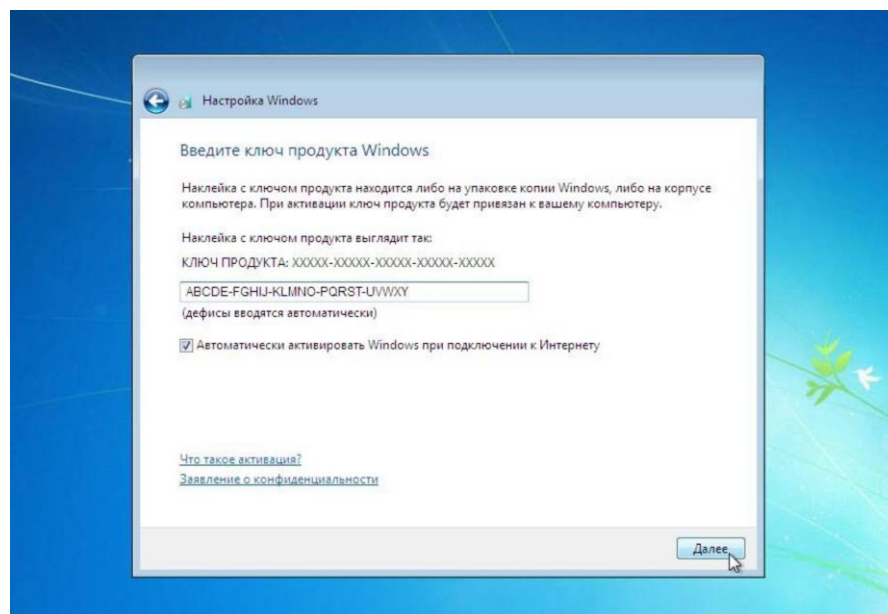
Настройка Windows

Введите ключ продукта Windows

Наклейка с ключом продукта находится либо на упаковке копии Windows, либо на корпусе компьютера. При активации ключ продукта будет привязан к вашему компьютеру.

Наклейка с ключом продукта выглядит так:

КЛЮЧ ПРОДУКТА: XXXXX-XXXXX-XXXXX-XXXXX-XXXXX

ABCDE-FGHIJ-KLMNO-PQRST-UVWXY

(дефисы вводятся автоматически)

Автоматически активировать Windows при подключении к Интернету

Что такое активация?

Заявление о конфиденциальности

Далее